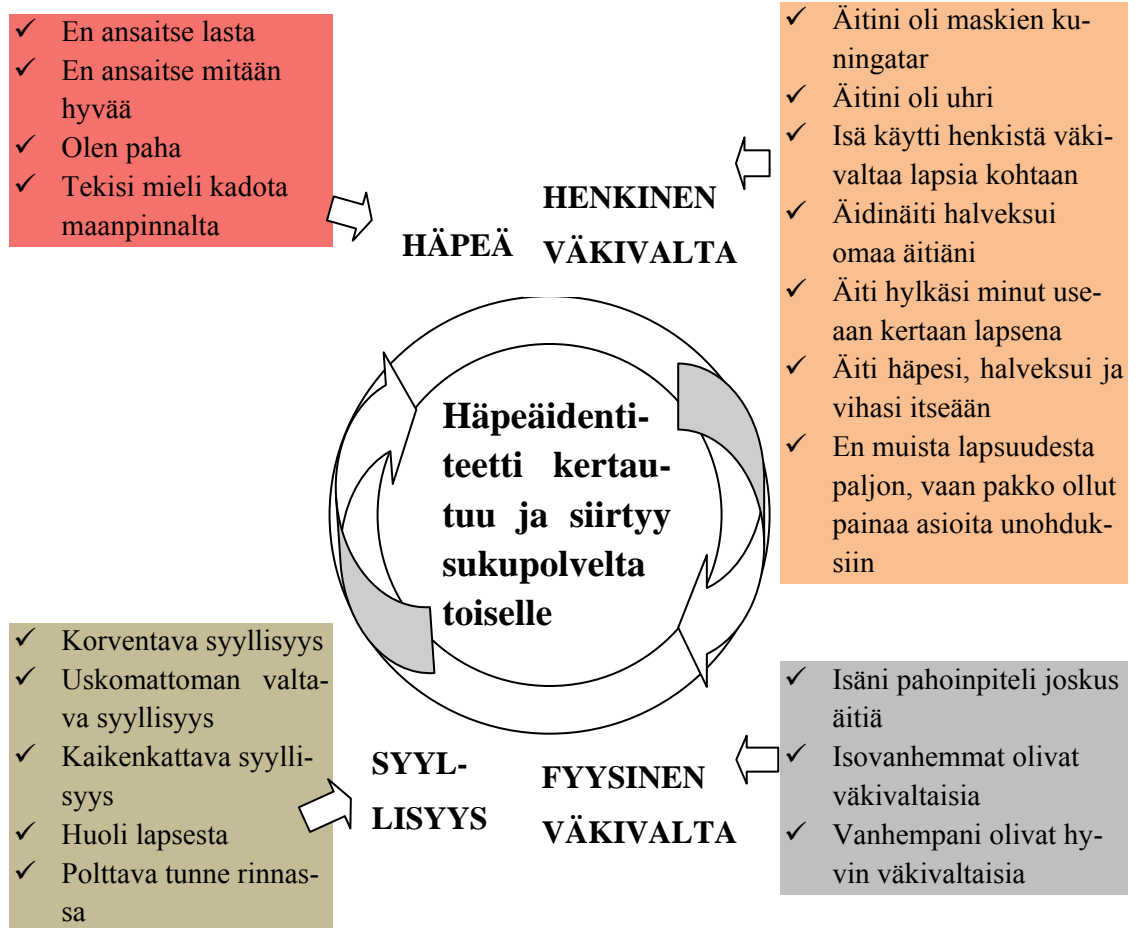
✓ En ansaitse lasta
✓ En ansaitse mitään hyvää
✓ Olen paha
✓ Tekisi mieli kadota maanpinnalta

HÄPEÄ

HENKINEN VÄKIVALTA

✓ Äitini oli maskien kuningatar
✓ Äitini oli uhri
✓ Isä käytti henkistä väkivaltaa lapsia kohtaan
✓ Äidinäiti halveksui omaa äitiäni
✓ Äiti hylkäsi minut useaan kertaan lapsena
✓ Äiti häpesi, halveksui ja vihasi itseään
✓ En muista lapsuudesta paljon, vaan pakko ollut painaa asioita unohduksiin

Häpeäidentiteetti kertautuu ja siirtyy sukupolvelta toiselle

✓ Korventava syyllisyys
✓ Uskomattoman valtava syyllisyys
✓ Kaikenkattava syyllisyys
✓ Huoli lapsesta
✓ Polttava tunne rinnassa

SYYLLISYYS

FYYSINEN VÄKIVALTA

✓ Isäni pahoinpiteli joskus äitiä
✓ Isovanhemmat olivat väkivaltaisia
✓ Vanhempani olivat hyvin väkivaltaisia